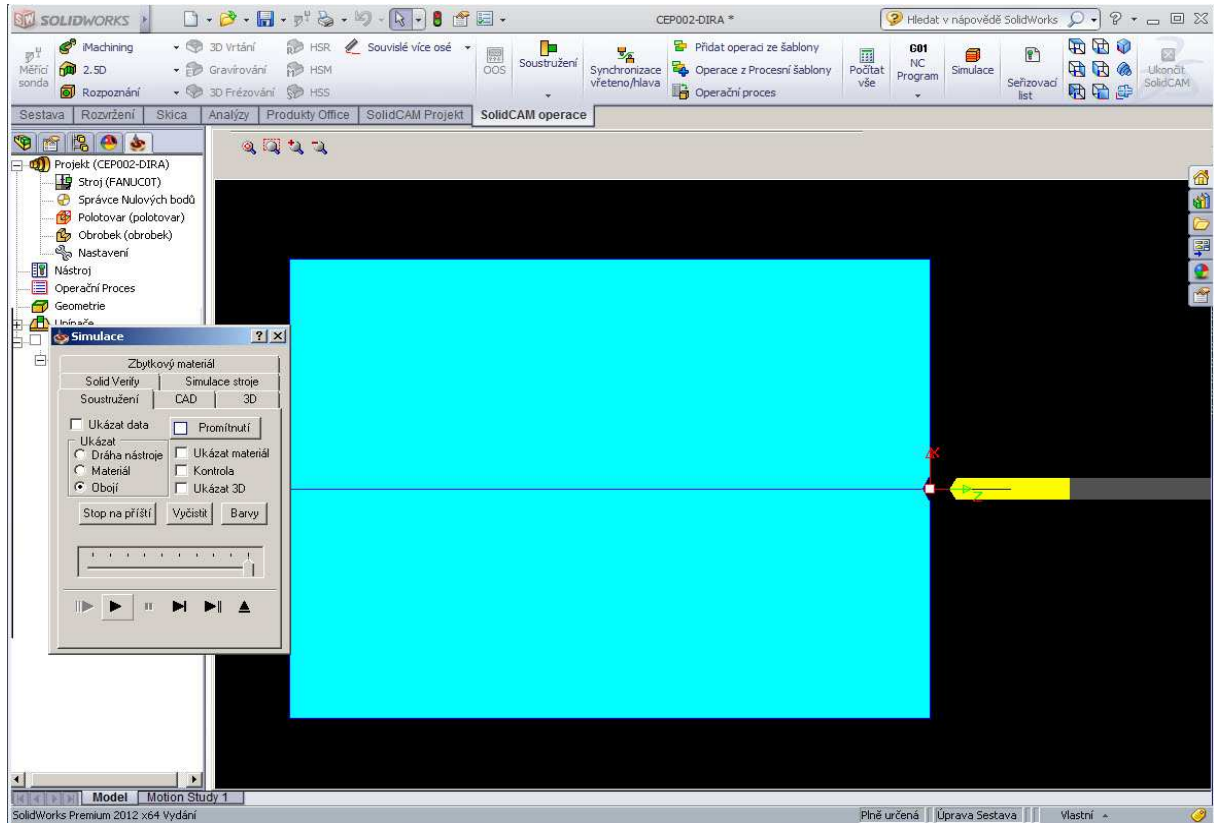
SOLIDWORKS

CEP002-DIRA *

Hledat v nápovědě SolidWorks

Měřicí sonda
iMachining
2.5D
Rozpoznání
3D Vrtání
Gravírování
3D Frézování
HSR
HSM
HSS
Souvislé více osé
OOS
Soustružení
Synchronizace vřeteno/hlava
Přidat operaci ze šablony
Operace z Procesní šablony
Operační proces
Počítat vše
G01 NC Program
Simulace
Seřizovací list
Ukončit SolidCAM

Sestava | Rozvržení | Skica | Analýzy | Produkty Office | SolidCAM Projekt | SolidCAM operace

Projekt (CEP002-DIRA)
Stroj (FANUC0T)
Správce Nulových bodů
Polotovar (polotovar)
Obrobek (obrobek)
Nastavení
Nástroj
Operační Proces
Geometrie
Upínače

Simulace
Zbytkový materiál
Solid Verify | Simulace stroje
Soustružení | CAD | 3D
Ukázat data
Promítnutí
Ukázat
Dráha nástroje
Materiál
Obojí
Ukázat materiál
Kontrola
Ukázat 3D
Stop na příští
Vyčistit
Barvy

X
Z

Model | Motion Study 1

SolidWorks Premium 2012 x64 Vydání
Plně určená | Úprava Sestava | Vlastní